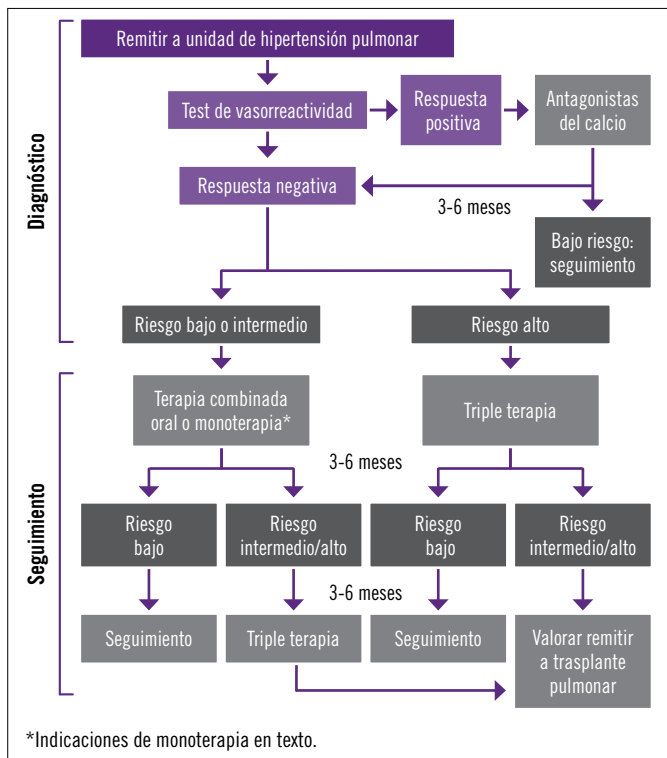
Diagnóstico

Remitir a unidad de hipertensión pulmonar

Test de vasorreactividad

Respuesta positiva

Antagonistas del calcio

Respuesta negativa

3-6 meses

Bajo riesgo: seguimiento

Riesgo bajo o intermedio

Riesgo alto

Seguimiento

Terapia combinada oral o monoterapia*

Triple terapia

3-6 meses

Riesgo bajo

Riesgo intermedio/alto

Riesgo bajo

Riesgo intermedio/alto

3-6 meses

Seguimiento

Triple terapia

Seguimiento

Valorar remitir a trasplante pulmonar

*Indicaciones de monoterapia en texto.